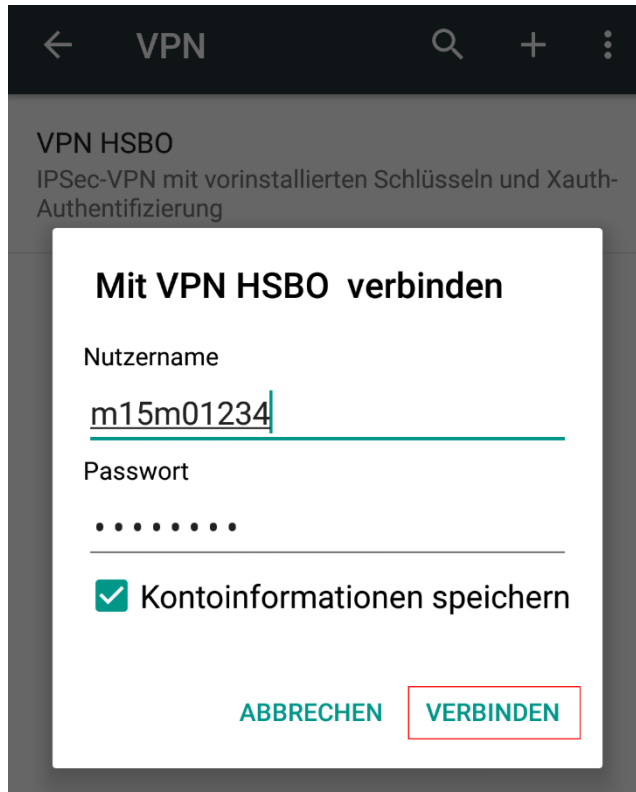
← VPN

VPN HSBO
IPSec-VPN mit vorinstallierten Schlüsseln und Xauth-Authentifizierung

Mit VPN HSBO verbinden

Nutzername
m15m01234

Passwort
••••••••

Kontoinformationen speichern

ABBRECHEN VERBINDEN